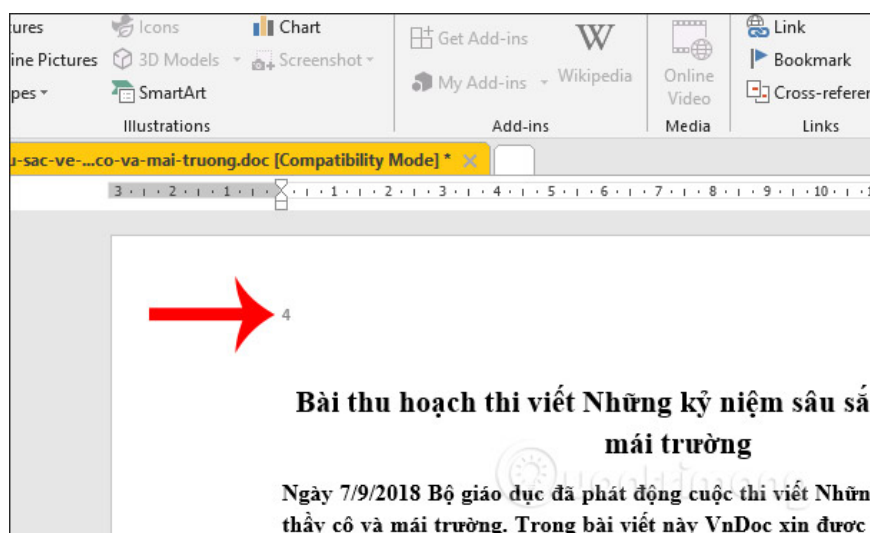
tures
ine Pictures
pes
Icons
3D Models
SmartArt
Chart
Screenshot
Illustrations
Get Add-ins
My Add-ins
Wikipedia
Add-ins
Online Video
Media
Link
Bookmark
Cross-referen
Links

u-sac-ve-...co-va-mai-truong.doc [Compatibility Mode] *

3 · 2 · 1 · · 1 · 2 · 3 · 4 · 5 · 6 · 7 · 8 · 9 · 10 ·

4

Bài thu hoạch thi viết Những kỷ niệm sâu sắ mái trường

Ngày 7/9/2018 Bộ giáo dục đã phát động cuộc thi viết Những thầy cô và mái trường. Trong bài viết này VnDoc xin được